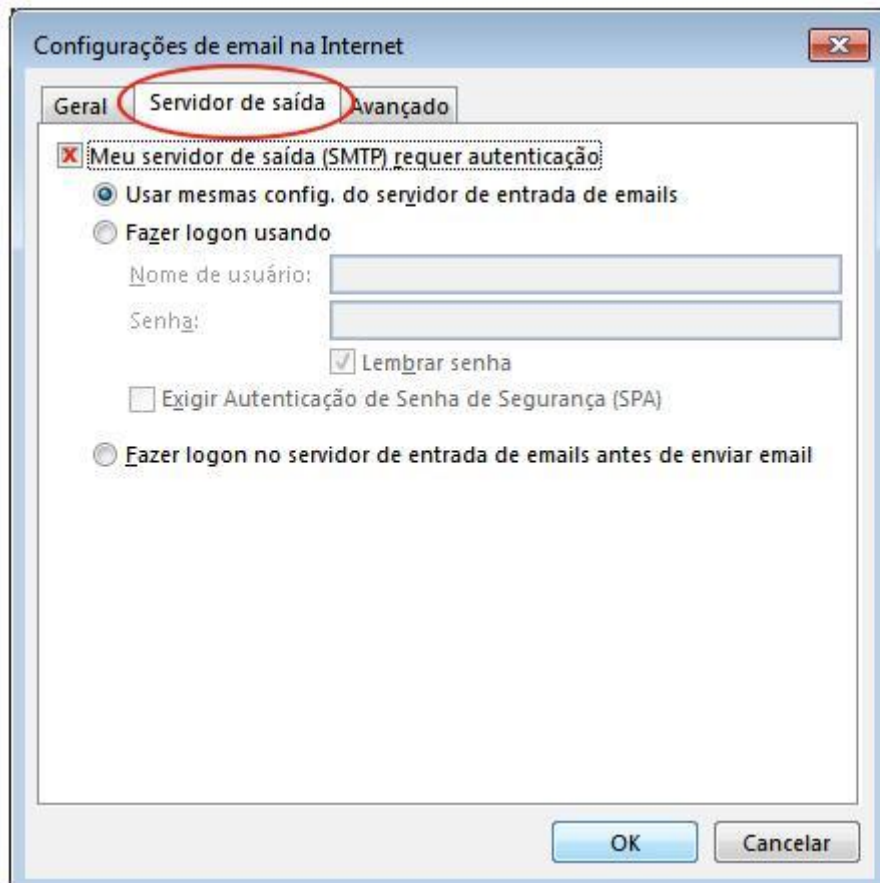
Configurações de email na Internet

Geral

Servidor de saída

Avançado

Meu servidor de saída (SMTP) requer autenticação

Usar mesmas config. do servidor de entrada de emails

Fazer logon usando

Nome de usuário:

Senha:

Lembrar senha

Exigir Autenticação de Senha de Segurança (SPA)

Fazer logon no servidor de entrada de emails antes de enviar email

OK

Cancelar